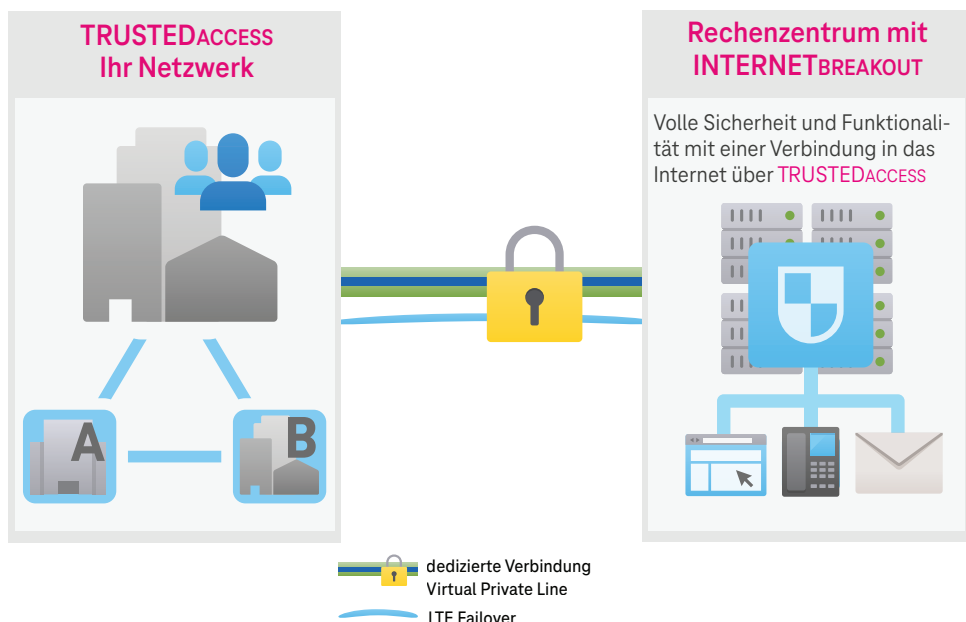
TRUSTEDACCESS
Ihr Netzwerk

A

B

Rechenzentrum mit
INTERNETBREAKOUT

Volle Sicherheit und Funktionalität mit einer Verbindung in das Internet über TRUSTEDACCESS

dedizierte Verbindung
Virtual Private Line

LTE Failover